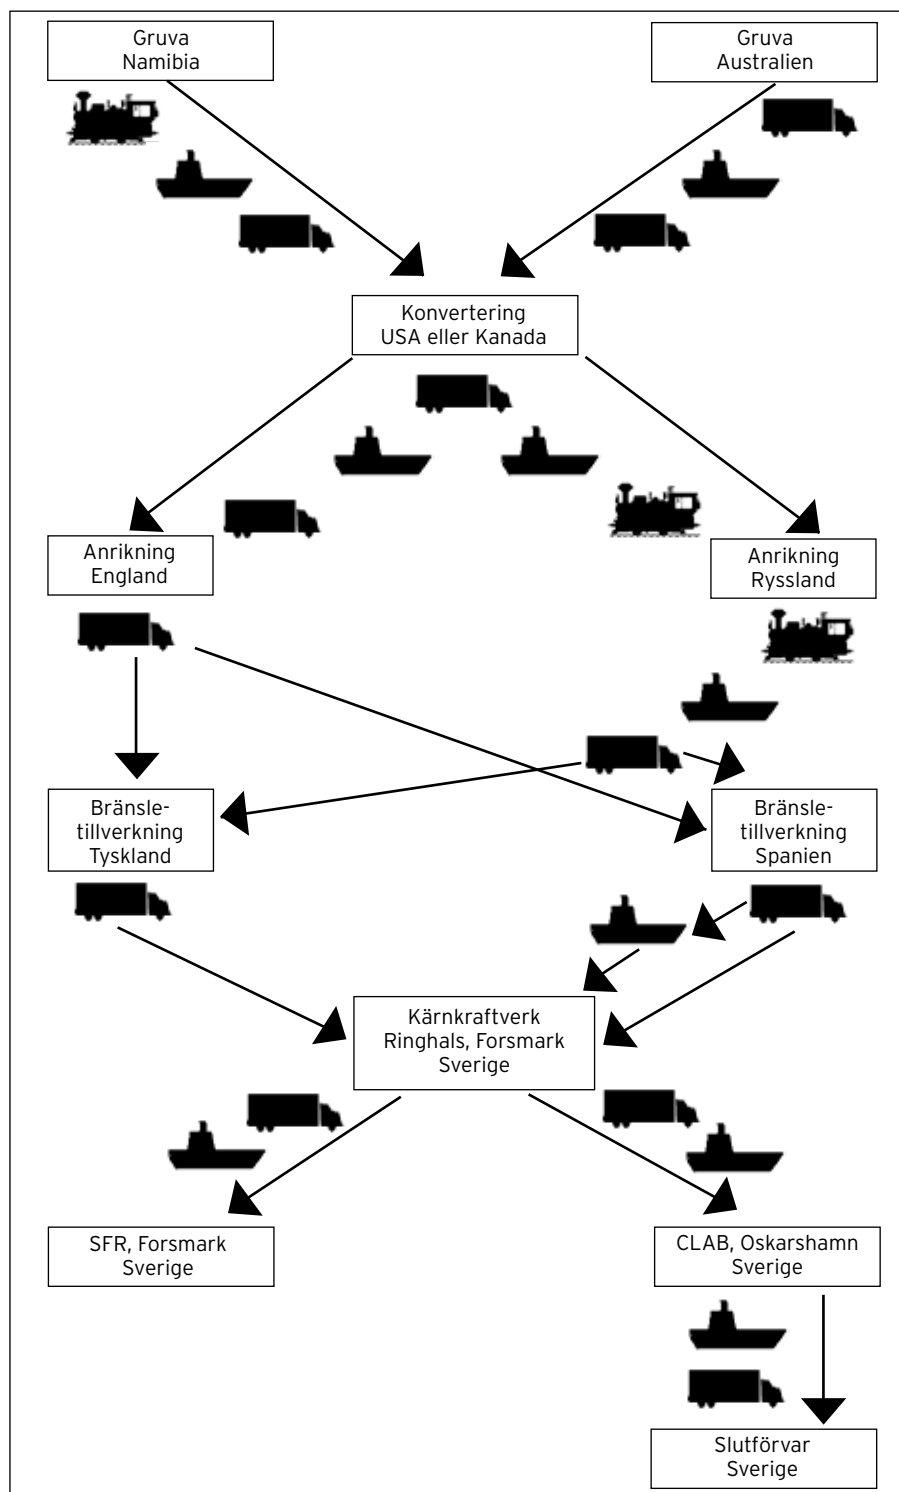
Gruva
Namibia

Gruva
Australien

Konvertering
USA eller Kanada

Anrikning
England

Anrikning
Ryssland

Bränsletillverkning
Tyskland

Bränsletillverkning
Spanien

Kärnkraftverk
Ringhals, Forsmark
Sverige

SFR, Forsmark
Sverige

CLAB, Oskarshamn
Sverige

Slutförvar
Sverige